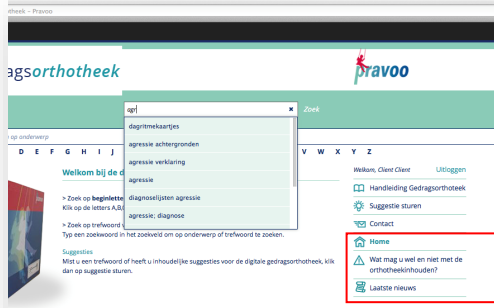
otheek - Pravoo

agsorthotheek

pravoo

agr

Zoek

dagritmekaartjes
agressie achtergronden
agressie verklaring
agressie
diagnoselijsten agressie
agressie; diagnose

p onderwerp

D E F G H I J V W X Y Z

Welkom bij de d

Welkom, Client Client Uitloggen

> Zoek op beginlette
Klik op de letters A,B,

> Zoek op trefwoord
Typ een zoekwoord in het zoekveld om op onderwerp of trefwoord te zoeken.

Suggesties
Mist u een trefwoord of heeft u inhoudelijke suggesties voor de digitale gedragsorthotheek, klik dan op suggestie sturen.

Handleiding Gedragsorthotheek
Suggestie sturen
Contact
Home
Wat mag u wel en niet met de orthotheekinhouden?
Laatste nieuws